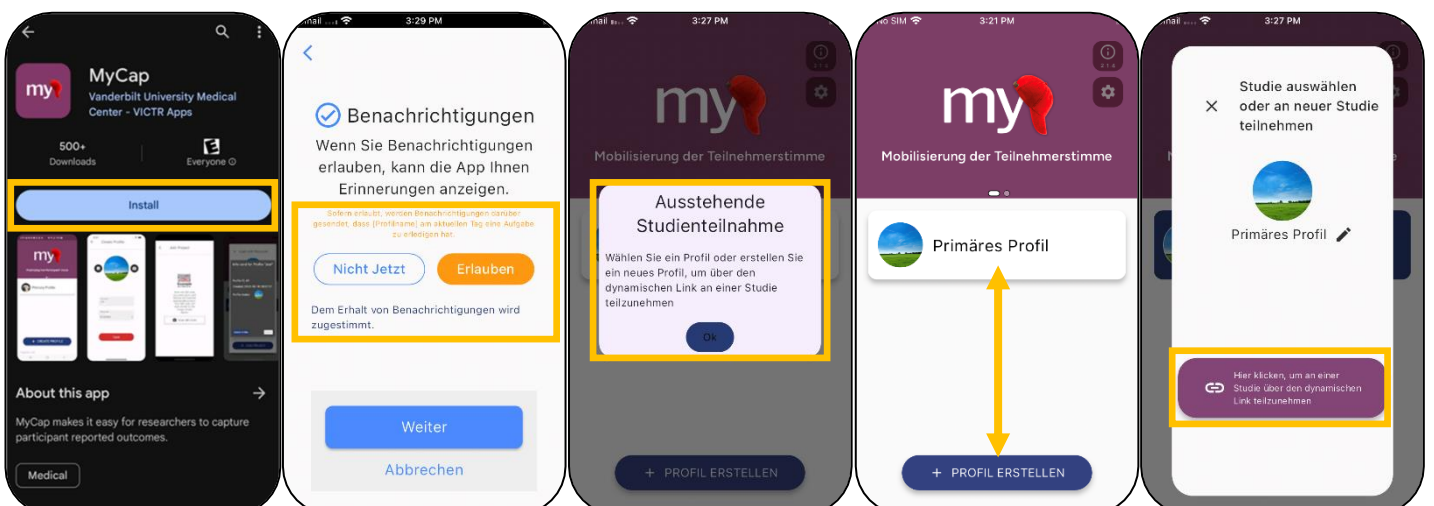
MyCap
Vanderbilt University Medical Center - VICTR Apps
500+
Downloads
Everyone
Install
About this app
MyCap makes it easy for researchers to capture participant reported outcomes.
Medical

3:29 PM
Benachrichtigungen
Wenn Sie Benachrichtigungen erlauben, kann die App Ihnen Erinnerungen anzeigen.
Sofern erlaubt, werden Benachrichtigungen darüber gesendet, dass [Profilname] am aktuellen Tag eine Aufgabe zu erledigen hat.
Nicht Jetzt
Erlauben
Dem Erhalt von Benachrichtigungen wird zugestimmt.
Weiter
Abbrechen

3:27 PM
my
Mobilisierung der Teilnehmerstimme
Ausstehende Studienteilnahme
Wählen Sie ein Profil oder erstellen Sie ein neues Profil, um über den dynamischen Link an einer Studie teilzunehmen
Ok
+ PROFIL ERSTELLEN

No SIM
3:21 PM
my
Mobilisierung der Teilnehmerstimme
Primäres Profil
+ PROFIL ERSTELLEN

3:27 PM
Studie auswählen oder an neuer Studie teilnehmen
Primäres Profil
Hier klicken, um an einer Studie über den dynamischen Link teilzunehmen